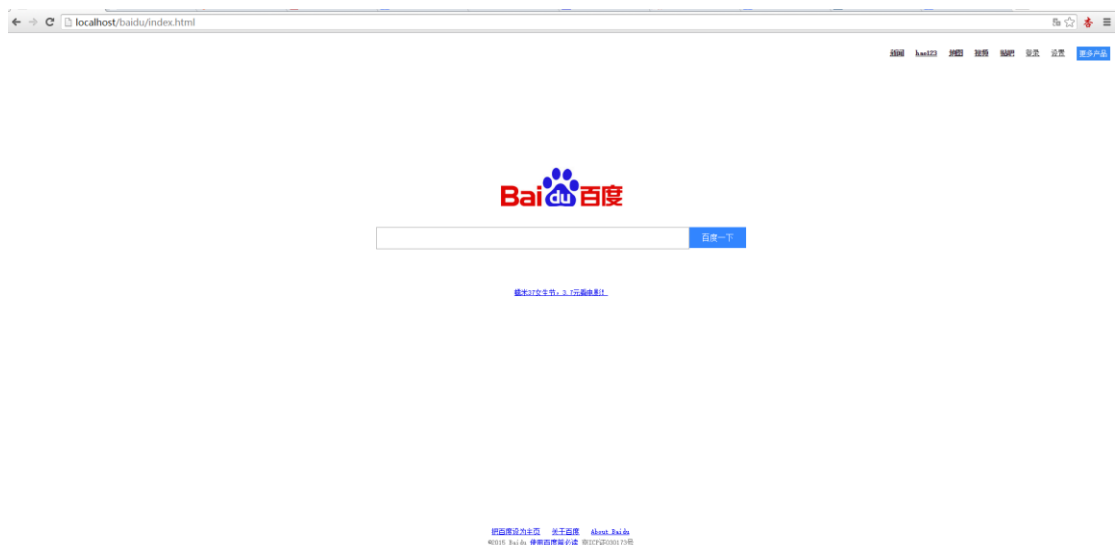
localhost/baidu/index.html

新闻 hao123 地图 视频 贴吧 登录 设置 更多产品

Bai 百度

百度一下

糯米37女生节：3.7元聚申影社

把百度设为主页 关于百度 About Baidu
©2015 Baidu 使用百度前必读 京ICP证030173号